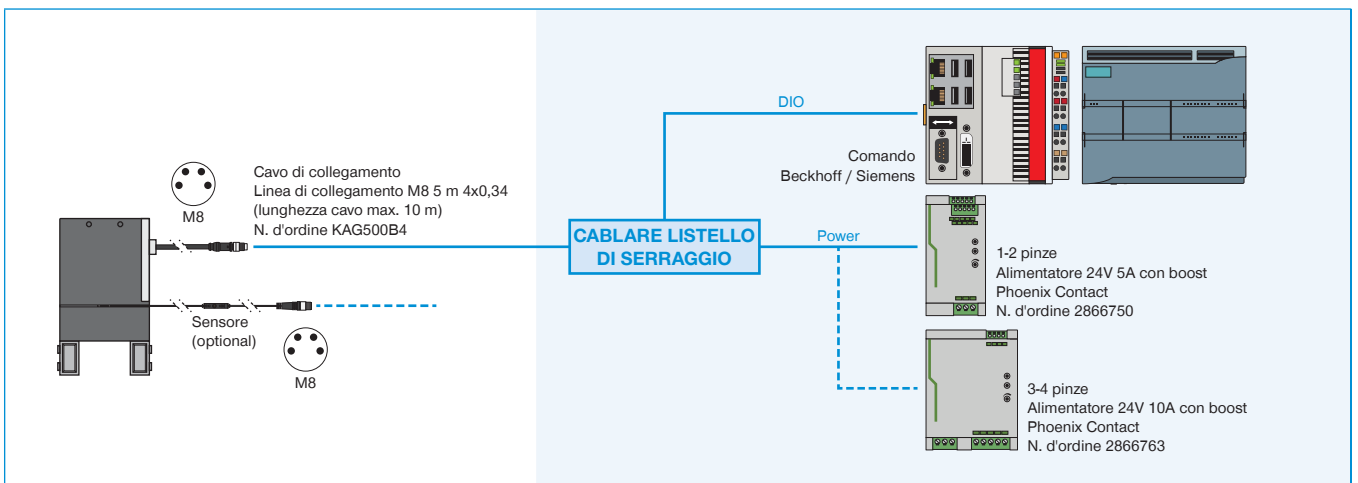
M8

Cavo di collegamento
Linea di collegamento M8 5 m 4x0,34
(lunghezza cavo max. 10 m)
N. d'ordine KAG500B4

Sensore
(optional)

M8

CABLARE LISTELLO DI SERRAGGIO

DIO

Power

Comando
Beckhoff / Siemens

1-2 pinze
Alimentatore 24V 5A con boost
Phoenix Contact
N. d'ordine 2866750

3-4 pinze
Alimentatore 24V 10A con boost
Phoenix Contact
N. d'ordine 2866763